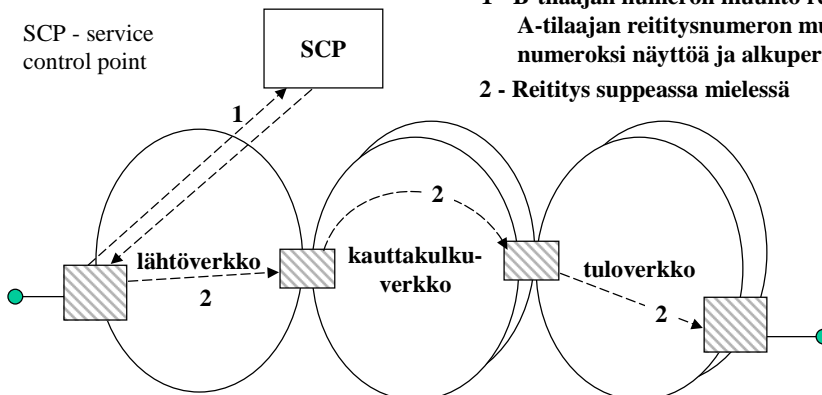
SCP - service control point

SCP

1 - B-tilaajan numeron muunto re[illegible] A-tilaajan reititysnumeron mu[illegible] numeroksi näyttöä ja alkuper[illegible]

2 - Reititys suppeassa mielessä

1

2

lähtöverkko

kauttakulkuverkko

tuloverkko

2

2